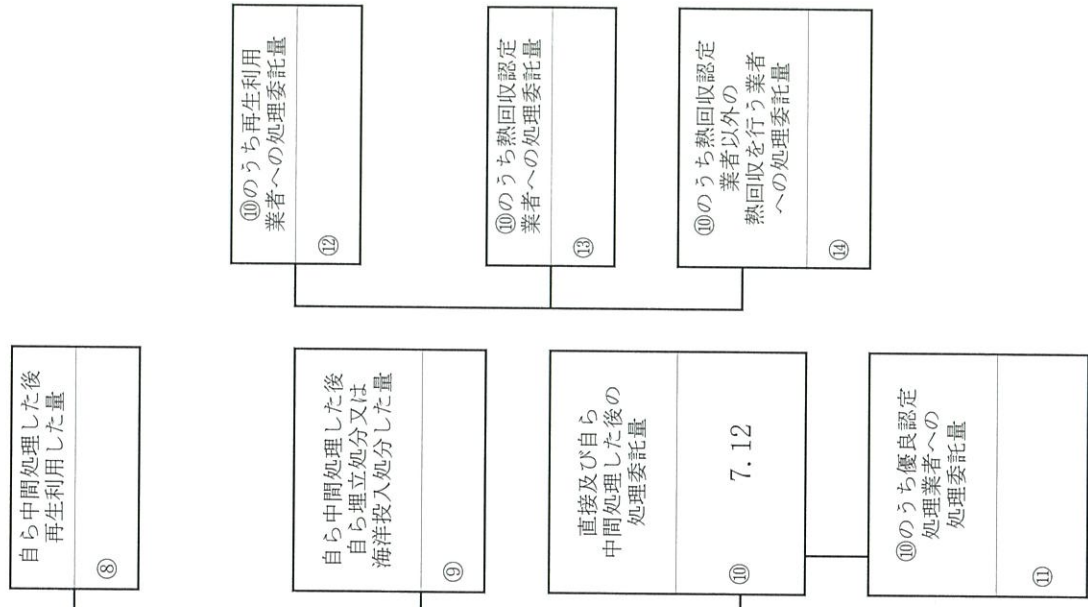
⑩のうち再生利用業者への処理委託量
⑫

⑩のうち熱回収認定業者への処理委託量
⑬

⑩のうち熱回収認定業者以外の熱回収を行う業者への処理委託量
⑭

自ら中間処理した後再生利用した量
⑧

自ら中間処理した後自ら埋立処分又は海洋投入処分した量
⑨

直接及び自ら中間処理した後の処理委託量
7.12
⑩

⑩のうち優良認定処理業者への処理委託量
⑪